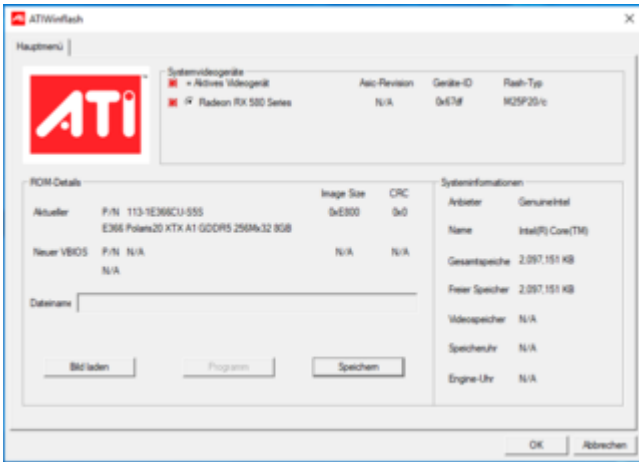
ATIWinflash

Hauptmenü

ATI

Systemvideogeräte
= Aktives Videogerät
Asic-Revision
Geräte-ID
Flash-Typ
Radeon RX 580 Series
N/A
0x67df
M25P20/c

ROM-Details
Image Size
CRC
Aktueller
P/N 113-1E366CU-S55
0xE800
0x0
E366 Polaris20 XTX A1 GDDR5 256Mx32 8GB
Neuer VBIOS
P/N N/A
N/A
N/A
N/A
Dateiname

Bild laden
Program
Speichern

Systeminformationen
Anbieter
GenuineIntel
Name
Intel(R) Core(TM)
Gesamtspeiche
2,097,151 KB
Freier Speicher
2,097,151 KB
Videospeicher
N/A
Speicheruhr
N/A
Engine-Uhr
N/A

OK
Abbrechen